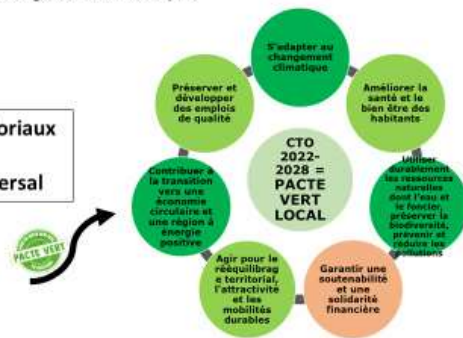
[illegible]

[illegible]oriaux

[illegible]ersal

PACTE VERT

S'adapter au changement climatique

Améliorer la santé et le bien être des habitants

Utiliser durablement les ressources naturelles dont l'eau et le foncier, préserver la biodiversité, prévenir et réduire les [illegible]ollutions

Garantir une soutenabilité et une solidarité financière

Agir pour le rééquilibrag e territorial, l'attractivité et les mobilités durables

Contribuer à la transition vers une économie circulaire et une région à énergie positive

Préserver et développer des emplois de qualité

CTO 2022-2028 = PACTE VERT LOCAL